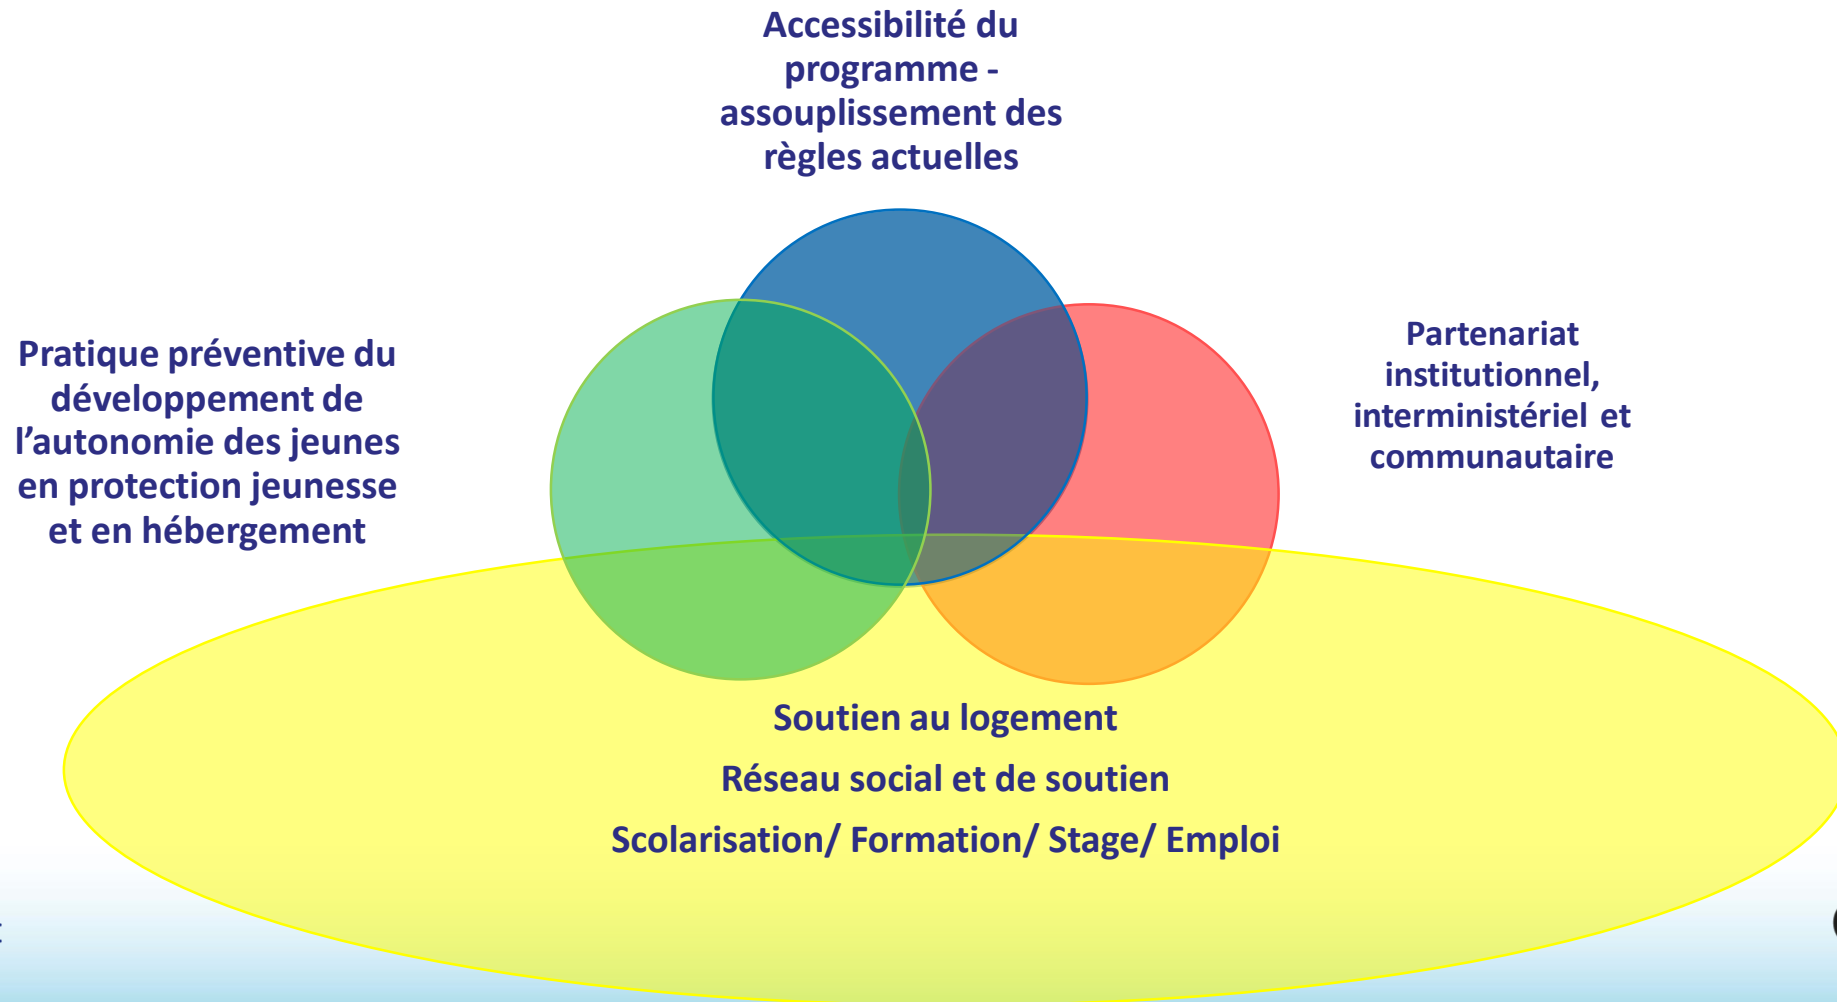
Accessibilité du programme - assouplissement des règles actuelles

Pratique préventive du développement de l'autonomie des jeunes en protection jeunesse et en hébergement

Partenariat institutionnel, interministériel et communautaire

Soutien au logement

Réseau social et de soutien

Scolarisation/ Formation/ Stage/ Emploi